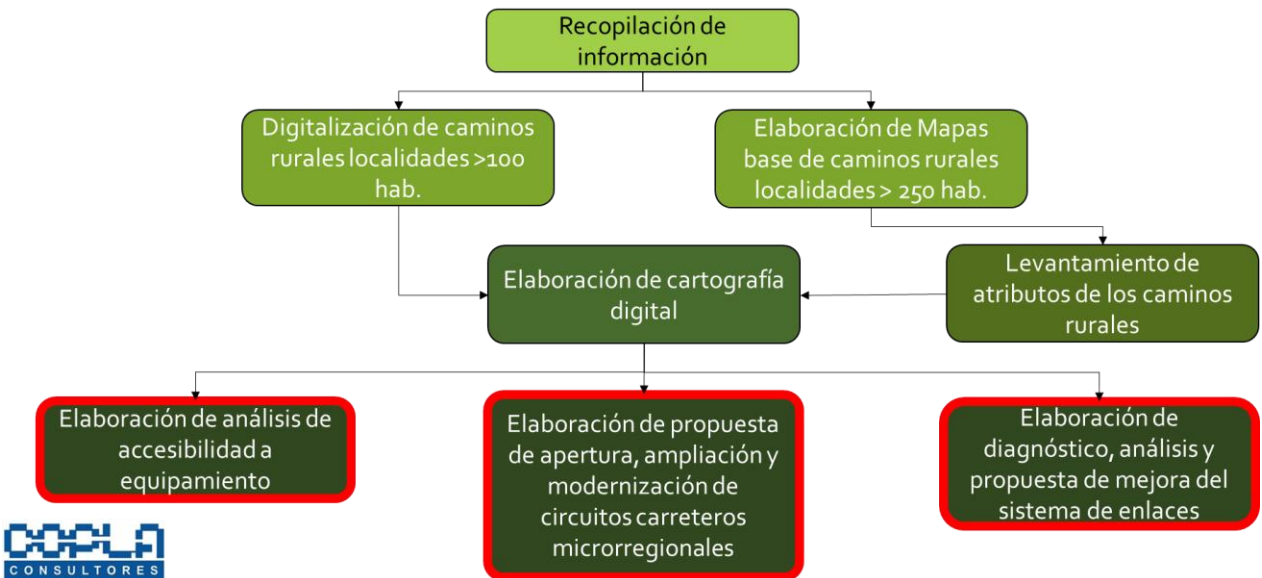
Recopilación de información

Digitalización de caminos rurales localidades >100 hab.

Elaboración de Mapas base de caminos rurales localidades > 250 hab.

Elaboración de cartografía digital

Levantamiento de atributos de los caminos rurales

Elaboración de análisis de accesibilidad a equipamiento

Elaboración de propuesta de apertura, ampliación y modernización de circuitos carreteros microrregionales

Elaboración de diagnóstico, análisis y propuesta de mejora del sistema de enlaces

COPLA
CONSULTORES